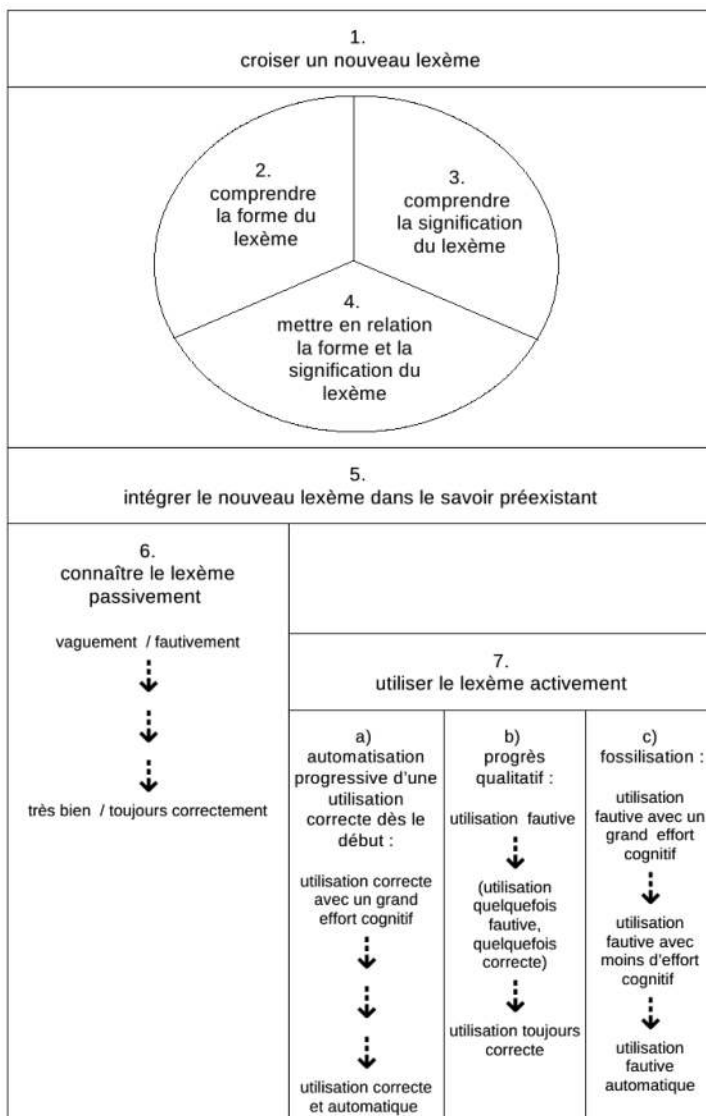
1.
croiser un nouveau lexème

2.
comprendre la forme du lexème

3.
comprendre la signification du lexème

4.
mettre en relation la forme et la signification du lexème

5.
intégrer le nouveau lexème dans le savoir préexistant

6.
connaître le lexème passivement

vaguement / fautivement

très bien / toujours correctement

7.
utiliser le lexème activement

a)
automatisation progressive d'une utilisation correcte dès le début :

utilisation correcte avec un grand effort cognitif

utilisation correcte et automatique

b)
progrès qualitatif :

utilisation fautive

(utilisation quelquefois fautive, quelquefois correcte)

utilisation toujours correcte

c)
fossilisation :

utilisation fautive avec un grand effort cognitif

utilisation fautive avec moins d'effort cognitif

utilisation fautive automatique